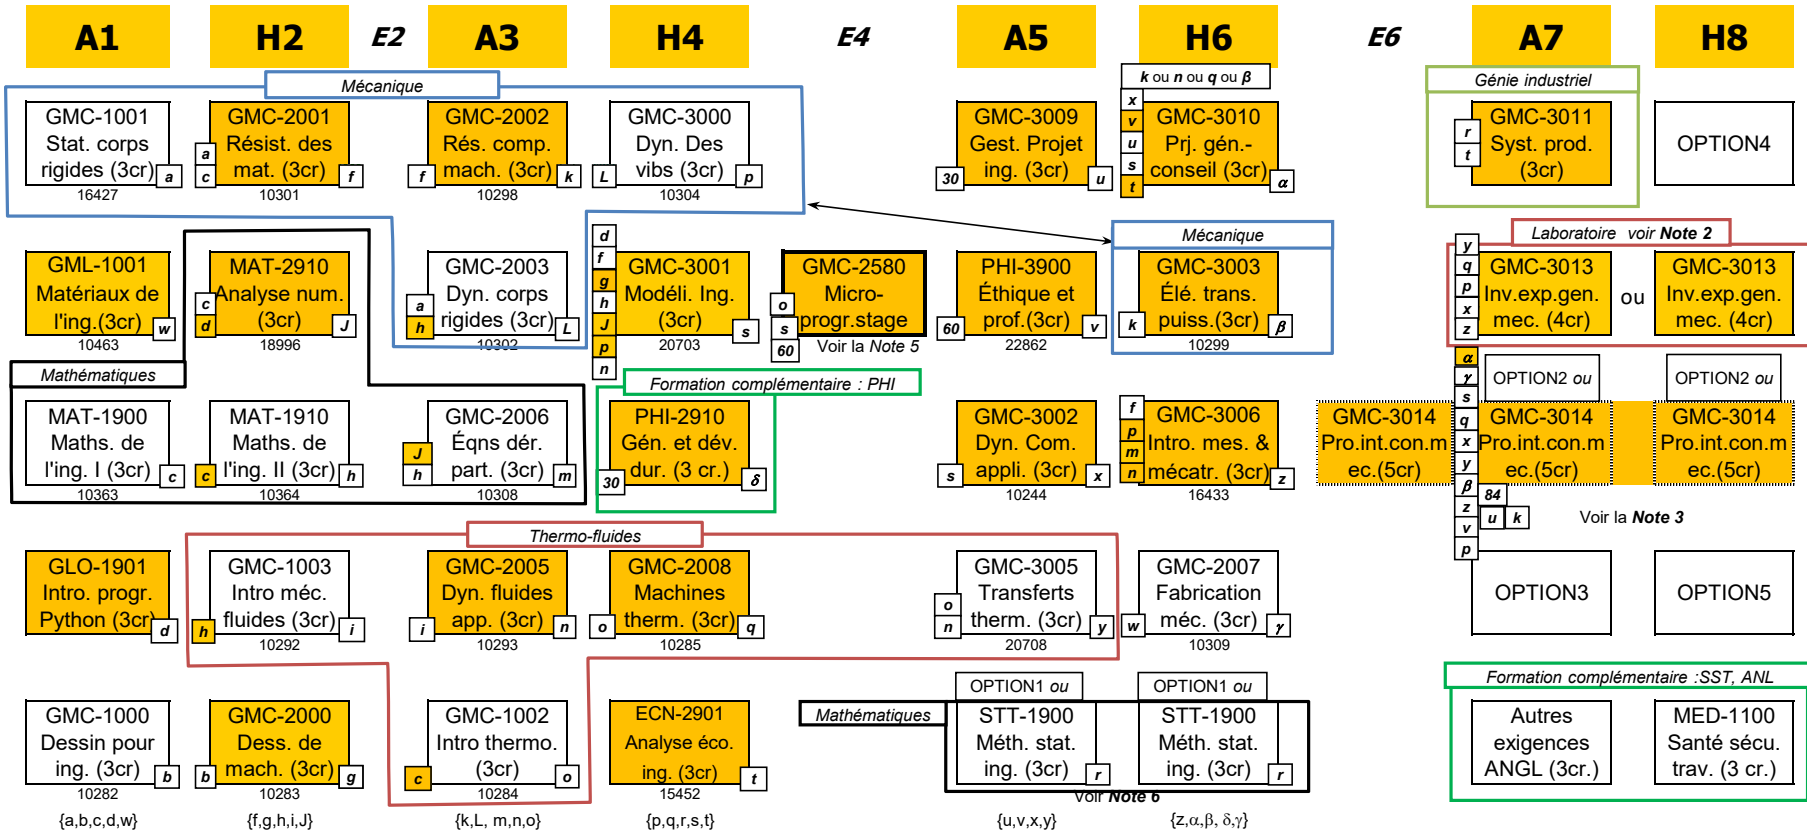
A1 H2 E2 A3 H4 E4 A5 H6 E6 A7 H8

Mécanique

GMC-1001 Stat. corps rigides (3cr) a 16427

a c GMC-2001 Résist. des mat. (3cr) f 10301

f GMC-2002 Rés. comp. mach. (3cr) k 10298

L GMC-3000 Dyn. Des vibs (3cr) p 10304

30 GMC-3009 Gest. Projet ing. (3cr) u

k ou n ou q ou β
x v u s t GMC-3010 Prj. gén.-conseil (3cr) α

Génie industriel
r t GMC-3011 Syst. prod. (3cr)

OPTION4

GML-1001 Matériaux de l'ing.(3cr) w 10463

c d MAT-2910 Analyse num. (3cr) J 18996

a h GMC-2003 Dyn. corps rigides (3cr) L 10302

d f g h J p n GMC-3001 Modéli. Ing. (3cr) s 20703

o s 60 GMC-2580 Micro-progr.stage Voir la Note 5

60 PHI-3900 Éthique et prof.(3cr) v 22862

Mécanique
k GMC-3003 Élé. trans. puiss.(3cr) β 10299

Laboratoire voir Note 2
y q p x z GMC-3013 Inv.exp.gen. mec. (4cr) ou GMC-3013 Inv.exp.gen. mec. (4cr)

Mathématiques

MAT-1900 Maths. de l'ing. I (3cr) c 10363

c MAT-1910 Maths. de l'ing. II (3cr) h 10364

J h GMC-2006 Éqns dér. part. (3cr) m 10308

Formation complémentaire : PHI
30 PHI-2910 Gén. et dév. dur. (3 cr.) δ

s GMC-3002 Dyn. Com. appli. (3cr) x 10244

f p m n GMC-3006 Intro. mes. & mécatr. (3cr) z 16433

GMC-3014 Pro.int.con.m ec.(5cr)

α γ s q x y β z v p OPTION2 ou GMC-3014 Pro.int.con.m ec.(5cr) 84 u k Voir la Note 3

OPTION2 ou GMC-3014 Pro.int.con.m ec.(5cr)

Thermo-fluides

GLO-1901 Intro. progr. Python (3cr) d

h GMC-1003 Intro méc. fluides (3cr) i 10292

i GMC-2005 Dyn. fluides app. (3cr) n 10293

o GMC-2008 Machines therm. (3cr) q 10285

o n GMC-3005 Transferts therm. (3cr) y 20708

w GMC-2007 Fabrication méc. (3cr) γ 10309

OPTION3 OPTION5

GMC-1000 Dessin pour ing. (3cr) b 10282

b GMC-2000 Dess. de mach. (3cr) g 10283

c GMC-1002 Intro thermo. (3cr) o 10284

ECN-2901 Analyse éco. ing. (3cr) t 15452

Mathématiques

OPTION1 ou STT-1900 Méth. stat. ing. (3cr) r

OPTION1 ou STT-1900 Méth. stat. ing. (3cr) r

Voir Note 6

Formation complémentaire :SST, ANL
Autres exigences ANGL (3cr.)
MED-1100 Santé sécu. trav. (3 cr.)

{a,b,c,d,w} {f,g,h,i,J} {k,L, m,n,o} {p,q,r,s,t} {u,v,x,y} {z,α,β, δ,γ}